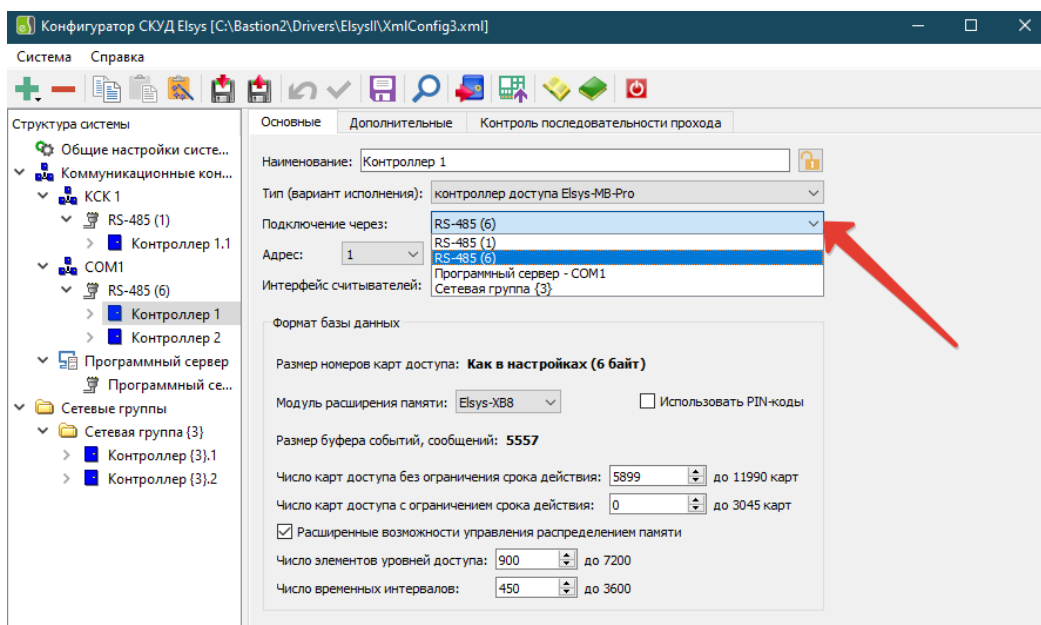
Конфигуратор СКУД Elsys [C:\Bastion2\Drivers\ElsysII\XmlConfig3.xml]

Система Справка

Структура системы
Общие настройки систе...
Коммуникационные кон...
КСК 1
RS-485 (1)
Контроллер 1.1
COM1
RS-485 (6)
Контроллер 1
Контроллер 2
Программный сервер
Программный се...
Сетевые группы
Сетевая группа {3}
Контроллер {3}.1
Контроллер {3}.2

Основные | Дополнительные | Контроль последовательности прохода

Наименование: Контроллер 1
Тип (вариант исполнения): контроллер доступа Elsys-MB-Pro
Подключение через: RS-485 (6)
RS-485 (1)
RS-485 (6)
Программный сервер - COM1
Сетевая группа {3}
Адрес: 1
Интерфейс считывателей:

Формат базы данных
Размер номеров карт доступа: Как в настройках (6 байт)
Модуль расширения памяти: Elsys-XB8
Использовать PIN-коды
Размер буфера событий, сообщений: 5557
Число карт доступа без ограничения срока действия: 5899 до 11990 карт
Число карт доступа с ограничением срока действия: 0 до 3045 карт
Расширенные возможности управления распределением памяти
Число элементов уровней доступа: 900 до 7200
Число временных интервалов: 450 до 3600